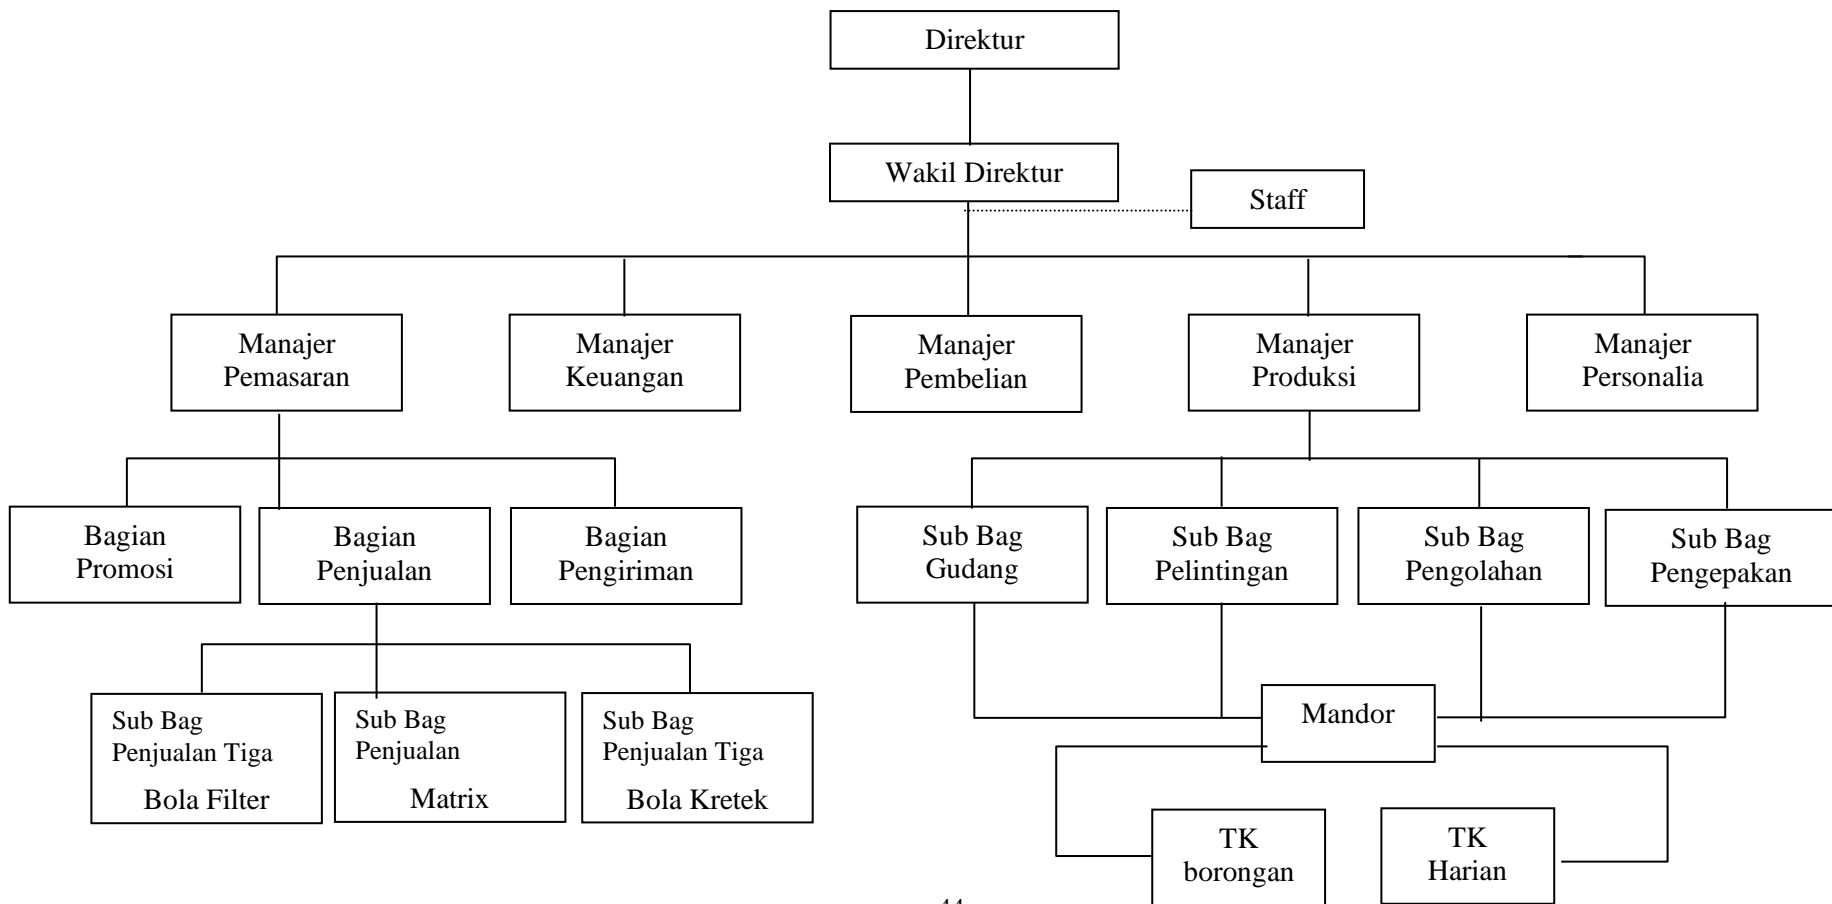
Direktur

Wakil Direktur

Staff

Manajer Pemasaran

Manajer Keuangan

Manajer Pembelian

Manajer Produksi

Manajer Personalia

Bagian Promosi

Bagian Penjualan

Bagian Pengiriman

Sub Bag Gudang

Sub Bag Pelintingan

Sub Bag Pengolahan

Sub Bag Pengepakan

Sub Bag Penjualan Tiga Bola Filter

Sub Bag Penjualan Matrix

Sub Bag Penjualan Tiga Bola Kretek

Mandor

TK borongan

TK Harian

44